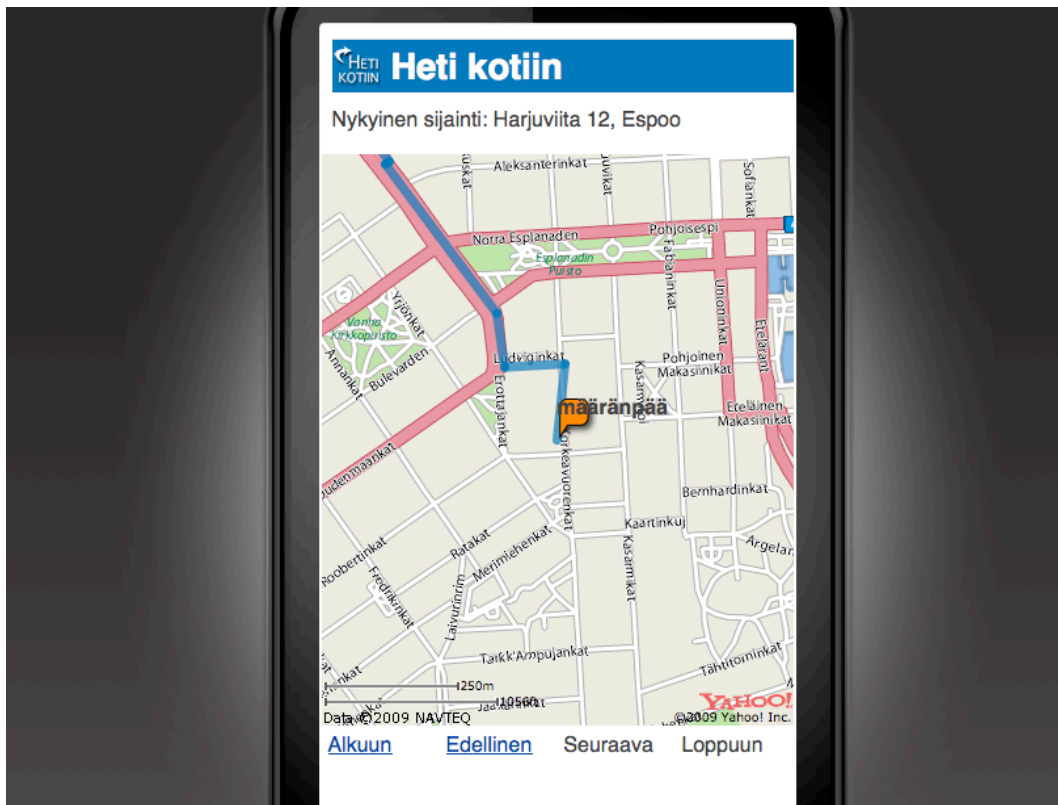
HETI KOTIIN Heti kotiin

Nykyinen sijainti: Harjuviita 12, Espoo

Aleksanterinkat
Pohjoisespl
Norra Esplanaden
Esplanadin Puisto
Fabianinkat
Unioninkat
Eteläranta
Vanha kirkkopuisto
Yrjönkat
Annankat
Bulevardi
Ludviginkat
Erottajankat
Pohjoinen Makasiinikat
Eteläinen Makasiinikat
määränpää
Korkeavuorenkat
Uudenmaankat
Bernhardinkat
Kaartinkuj
Kasarmikat
Argelan
Roobertinkat
Ratakat
Merimiehenkat
Fredrikinkat
Laivurinrinne
Tarkk'Ampujankat
Tähtitorninkat
250m
1056ft
Data ©2009 NAVTEQ
YAHOO!
©2009 Yahoo! Inc.

Alkuun Edellinen Seuraava Loppuun